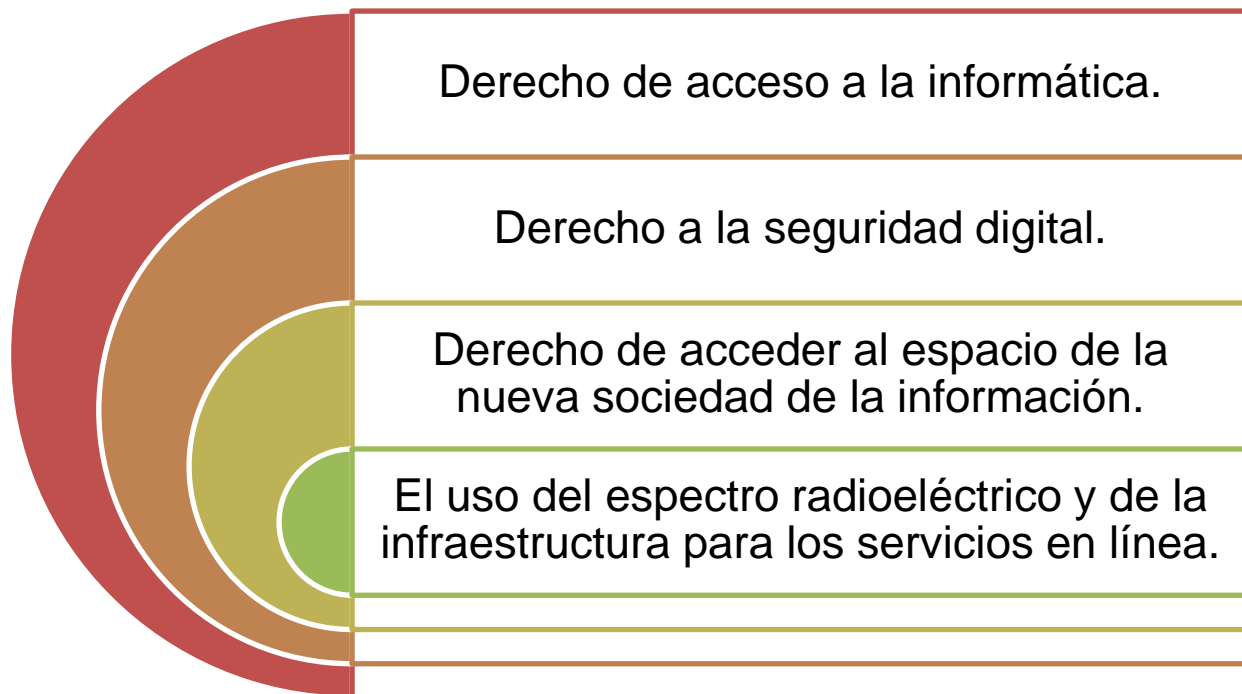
Derecho de acceso a la informática.

Derecho a la seguridad digital.

Derecho de acceder al espacio de la nueva sociedad de la información.

El uso del espectro radioeléctrico y de la infraestructura para los servicios en línea.